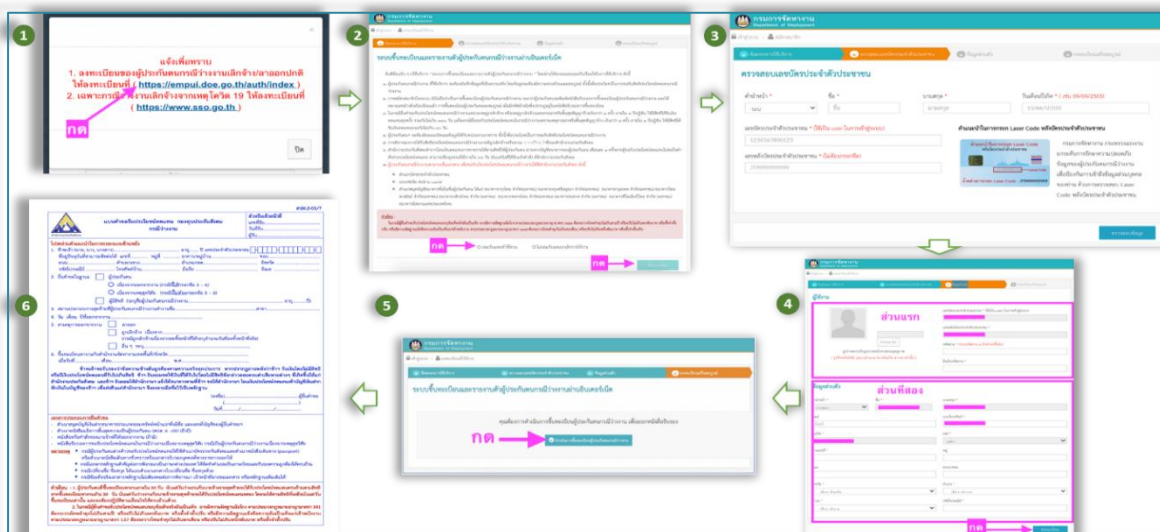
1

แจ้งเพื่อทราบ

1. ลงทะเบียนของผู้ประกันตนกรณีว่างงานเลิกจ้าง/ลาออกปกติ ให้ลงทะเบียนที่ ( https://empui.doe.go.th/auth/index )

2. เฉพาะกรณีว่างงานเลิกจ้างจากเหตุโควิด 19 ให้ลงทะเบียนที่ ( https://www.sso.go.th )

กด

ปิด

2

กรมการจัดหางาน

ระบบขึ้นทะเบียนผู้ประกันตนกรณีว่างงานผ่านอินเตอร์เน็ต

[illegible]

กด

กด

3

กรมการจัดหางาน
Department of Employment

ตรวจสอบเลขบัตรประจำตัวประชาชน

คำนำหน้า *

ชื่อ *

นามสกุล *

วันเดือนปีเกิด * ( เช่น 09/09/2500)

นาย

เลขบัตรประจำตัวประชาชน

เลขหลังบัตรประจำตัวประชาชน

ตัวอย่างที่มาจากหลัง Laser Code หลังบัตรประจำตัวประชาชน

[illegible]

4

ส่วนแรก

ส่วนที่สอง

กด

5

กรมการจัดหางาน

ระบบขึ้นทะเบียนผู้ประกันตนกรณีว่างงานผ่านอินเตอร์เน็ต

กด

6

แบบคำขอรับประโยชน์ทดแทน กรณีว่างงาน

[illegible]